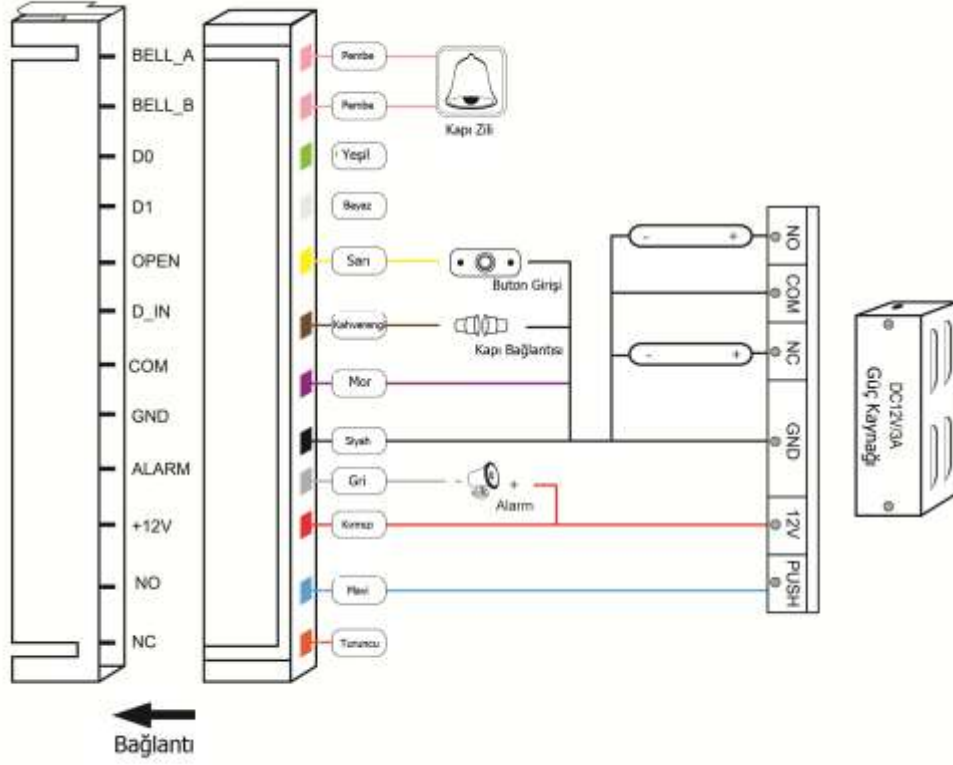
BELL_A
BELL_B
D0
D1
OPEN
D_IN
COM
GND
ALARM
+12V
NO
NC

Pembe
Pembe
Kapı Zili
Yeşil
Beyaz
Sarı
Buton Girişi
Kahverengi
Kapı Bağlantısı
Mor
Siyah
Gri
Alarm
Kırmızı
Mavi
Turuncu

-
+
-
+
-
+

NO
COM
NC
GND
12V
PUSH

DC12V3A
Güç Kaynağı

Bağlantı